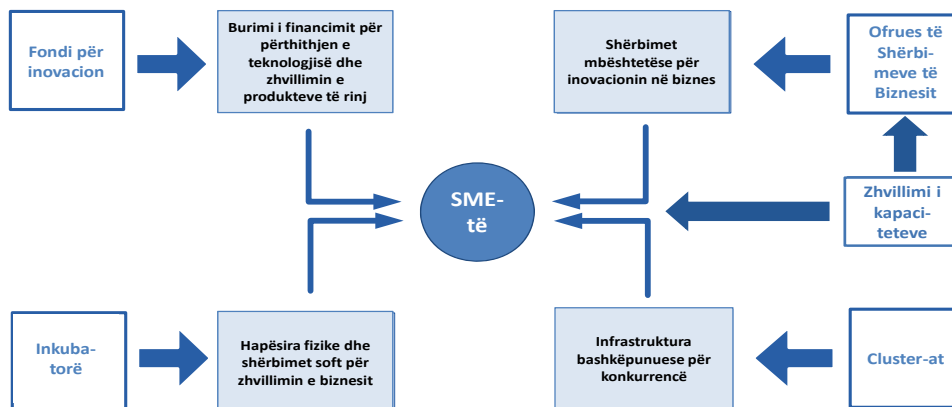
Fondi për inovacion

Burimi i financimit për përthithjen e teknologjisë dhe zhvillimin e produkteve të rinj

Shërbimet mbështetëse për inovacionin në biznes

Ofrues të Shërbimeve të Biznesit

SME-të

Zhvillimi i kapaciteteve

Inkubatorë

Hapësira fizike dhe shërbimet soft për zhvillimin e biznesit

Infrastruktura bashkëpunuese për konkurrencë

Cluster-at